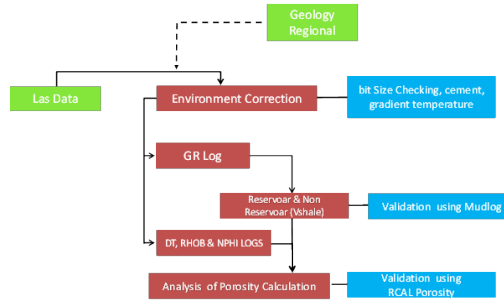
Geology Regional

Las Data

Environment Correction

bit Size Checking, cement, gradient temperature

GR Log

Reservoar & Non Reservoar (Vshale)

Validation using Mudlog

DT, RHOB & NPHI LOGS

Analysis of Porosity Calculation

Validation using RCAL Porosity